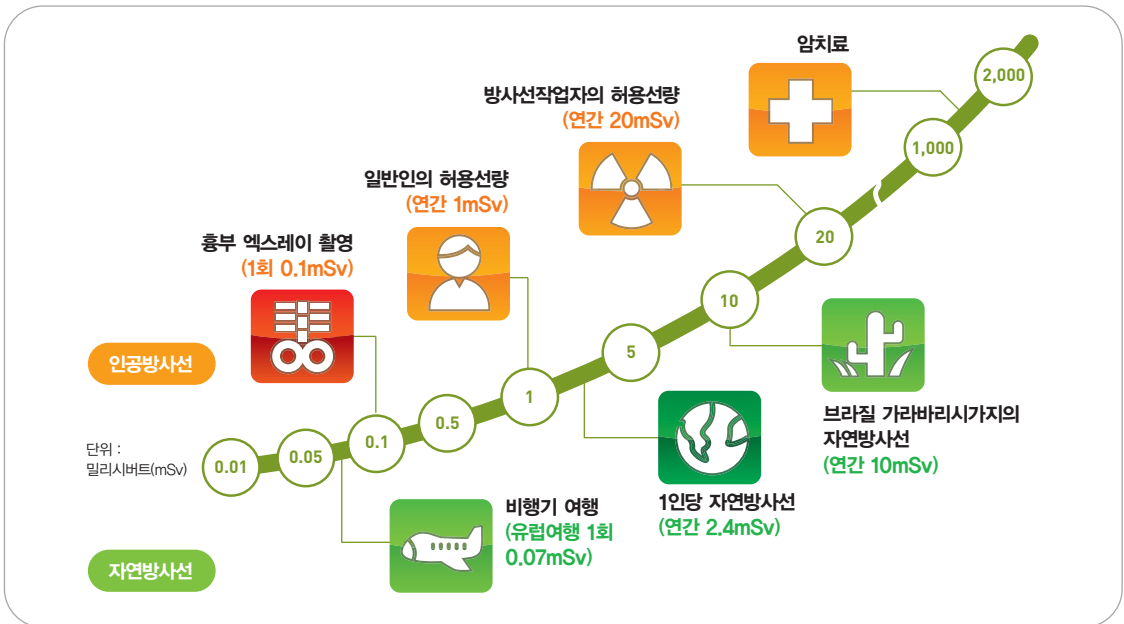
암치료

2,000

1,000

방사선작업자의 허용선량
(연간 20mSv)

일반인의 허용선량
(연간 1mSv)

20

흉부 엑스레이 촬영
(1회 0.1mSv)

10

5

인공방사선

1

0.5

0.1

단위 :
밀리시버트(mSv)

0.01

0.05

브라질 가라바리시가지의
자연방사선
(연간 10mSv)

1인당 자연방사선
(연간 2.4mSv)

비행기 여행
(유럽여행 1회
0.07mSv)

자연방사선